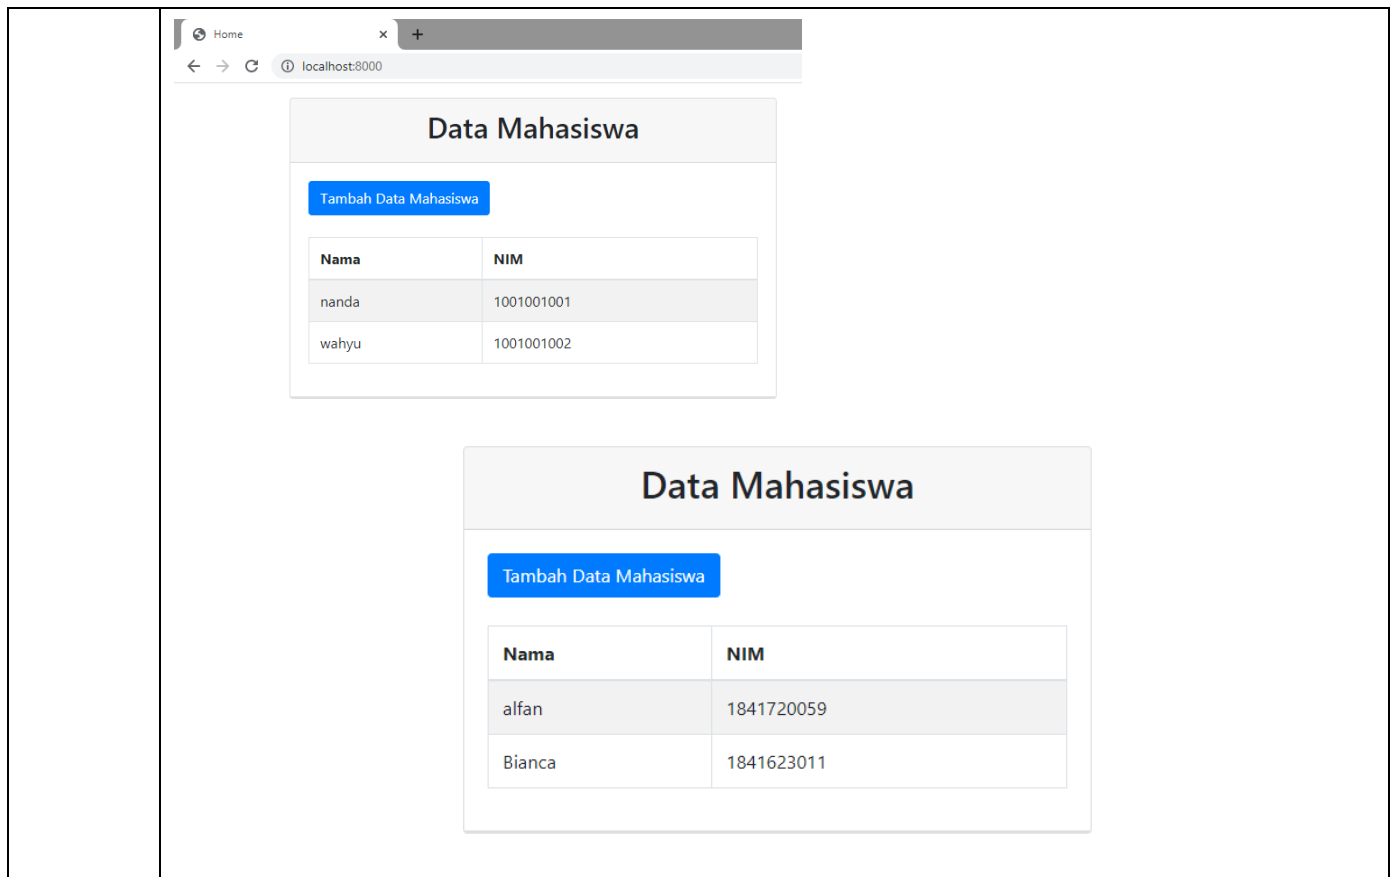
Home × +

localhost:8000

Data Mahasiswa

Tambah Data Mahasiswa

| Nama | NIM |
|---|---|
| nanda | 1001001001 |
| wahyu | 1001001002 |

Data Mahasiswa

Tambah Data Mahasiswa

| Nama | NIM |
|---|---|
| alfan | 1841720059 |
| Bianca | 1841623011 |